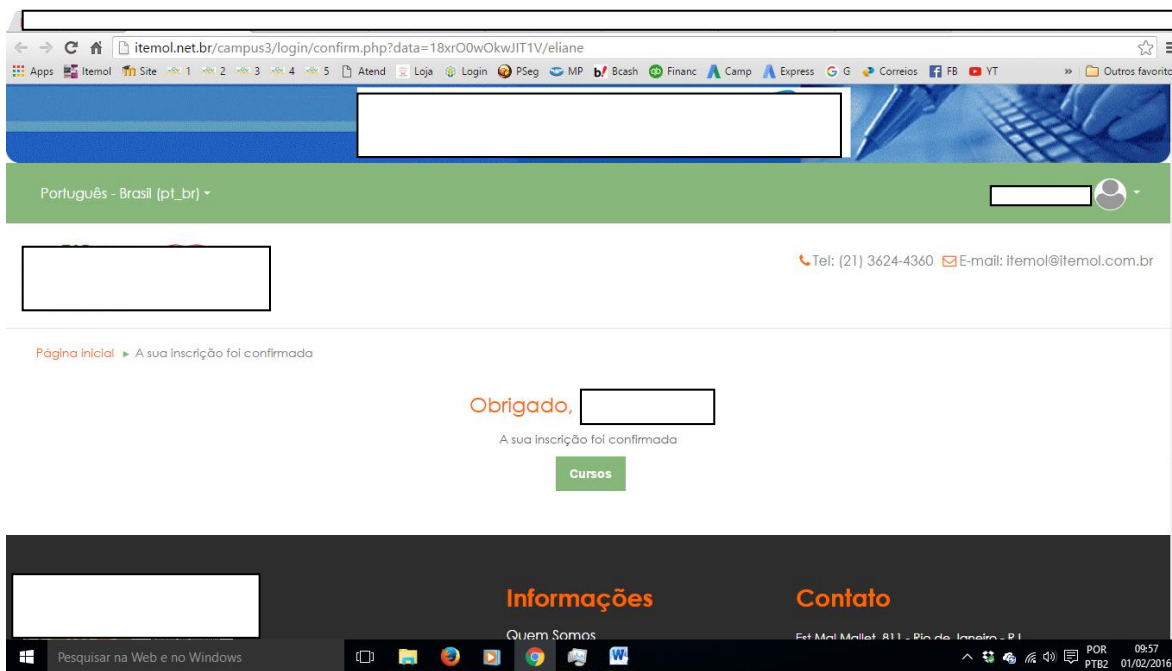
itemol.net.br/campus3/login/confirm.php?data=18xrO0wOkwJIT1V/eliane

Apps Itemol Site 1 2 3 4 5 Atend Loja Login PSeg MP Bcash Financ Camp Express G G Correios FB YT » Outros favoritos

Português - Brasil (pt_br)

Tel: (21) 3624-4360 E-mail: itemol@itemol.com.br

Página inicial ► A sua inscrição foi confirmada

Obrigado,

A sua inscrição foi confirmada

Cursos

Informações

Quem Somos

Contato

Est Mal Mallet, 811 - Rio de Janeiro - RJ

Pesquisar na Web e no Windows

POR PTB2 09:57 01/02/2016